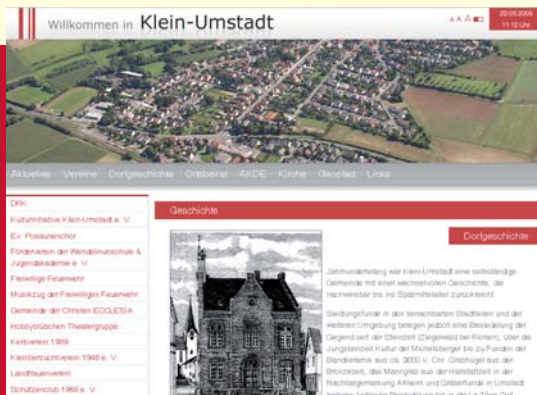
Willkommen in Klein-Umstadt

A A A

20.05.2009
11:12 Uhr

Aktuelles Vereine Dorfgeschichte Ortsbeirat AKDE Kirche Geopfad Links

DRK
Kulturinitiative Klein-Umstadt e. V.
Ev. Posaunenchor
Förderverein der Wendelinusschule & Jugendakademie e. V.
Freiwillige Feuerwehr
Musikzug der Freiwilligen Feuerwehr
Gemeinde der Christen ECCLESIA
Hobbystübchen Theatergruppe
Kerbverein 1989
Kleintierzuchtverein 1946 e. V.
Landfrauenverein
Schützenclub 1966 e. V.

Geschichte

Dorfgeschichte

Jahrhundertelang war Klein-Umstadt eine selbständige Gemeinde mit einer wechselvollen Geschichte, die nachweisbar bis ins Spätmittelalter zurückreicht.

Siedlungsfunde in den benachbarten Stadtteilen und der weiteren Umgebung belegen jedoch eine Besiedelung der Gegend seit der Steinzeit (Zeigeweid bei Richen), über die Jungsteinzeit Kultur der Michelsberger bis zu Funden der Bandkeramik aus ca. 3000 v. Chr. Grabhügel aus der Bronzezeit, das Mannigrab aus der Hallstattzeit in der Nachbargemarkung Altheim und Gräberfunde in Umstadt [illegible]